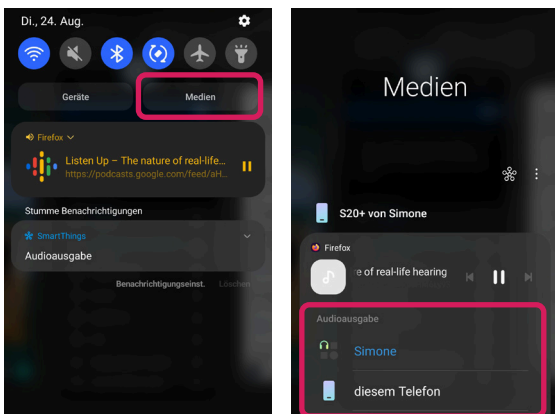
Di., 24. Aug.

Geräte

Medien

Firefox

Listen Up – The nature of real-life...

https://podcasts.google.com/feed/aH...

Stumme Benachrichtigungen

SmartThings

Audioausgabe

Benachrichtigungseinst.

Löschen

Medien

S20+ von Simone

Firefox

e of real-life hearing

Audioausgabe

Simone

diesem Telefon